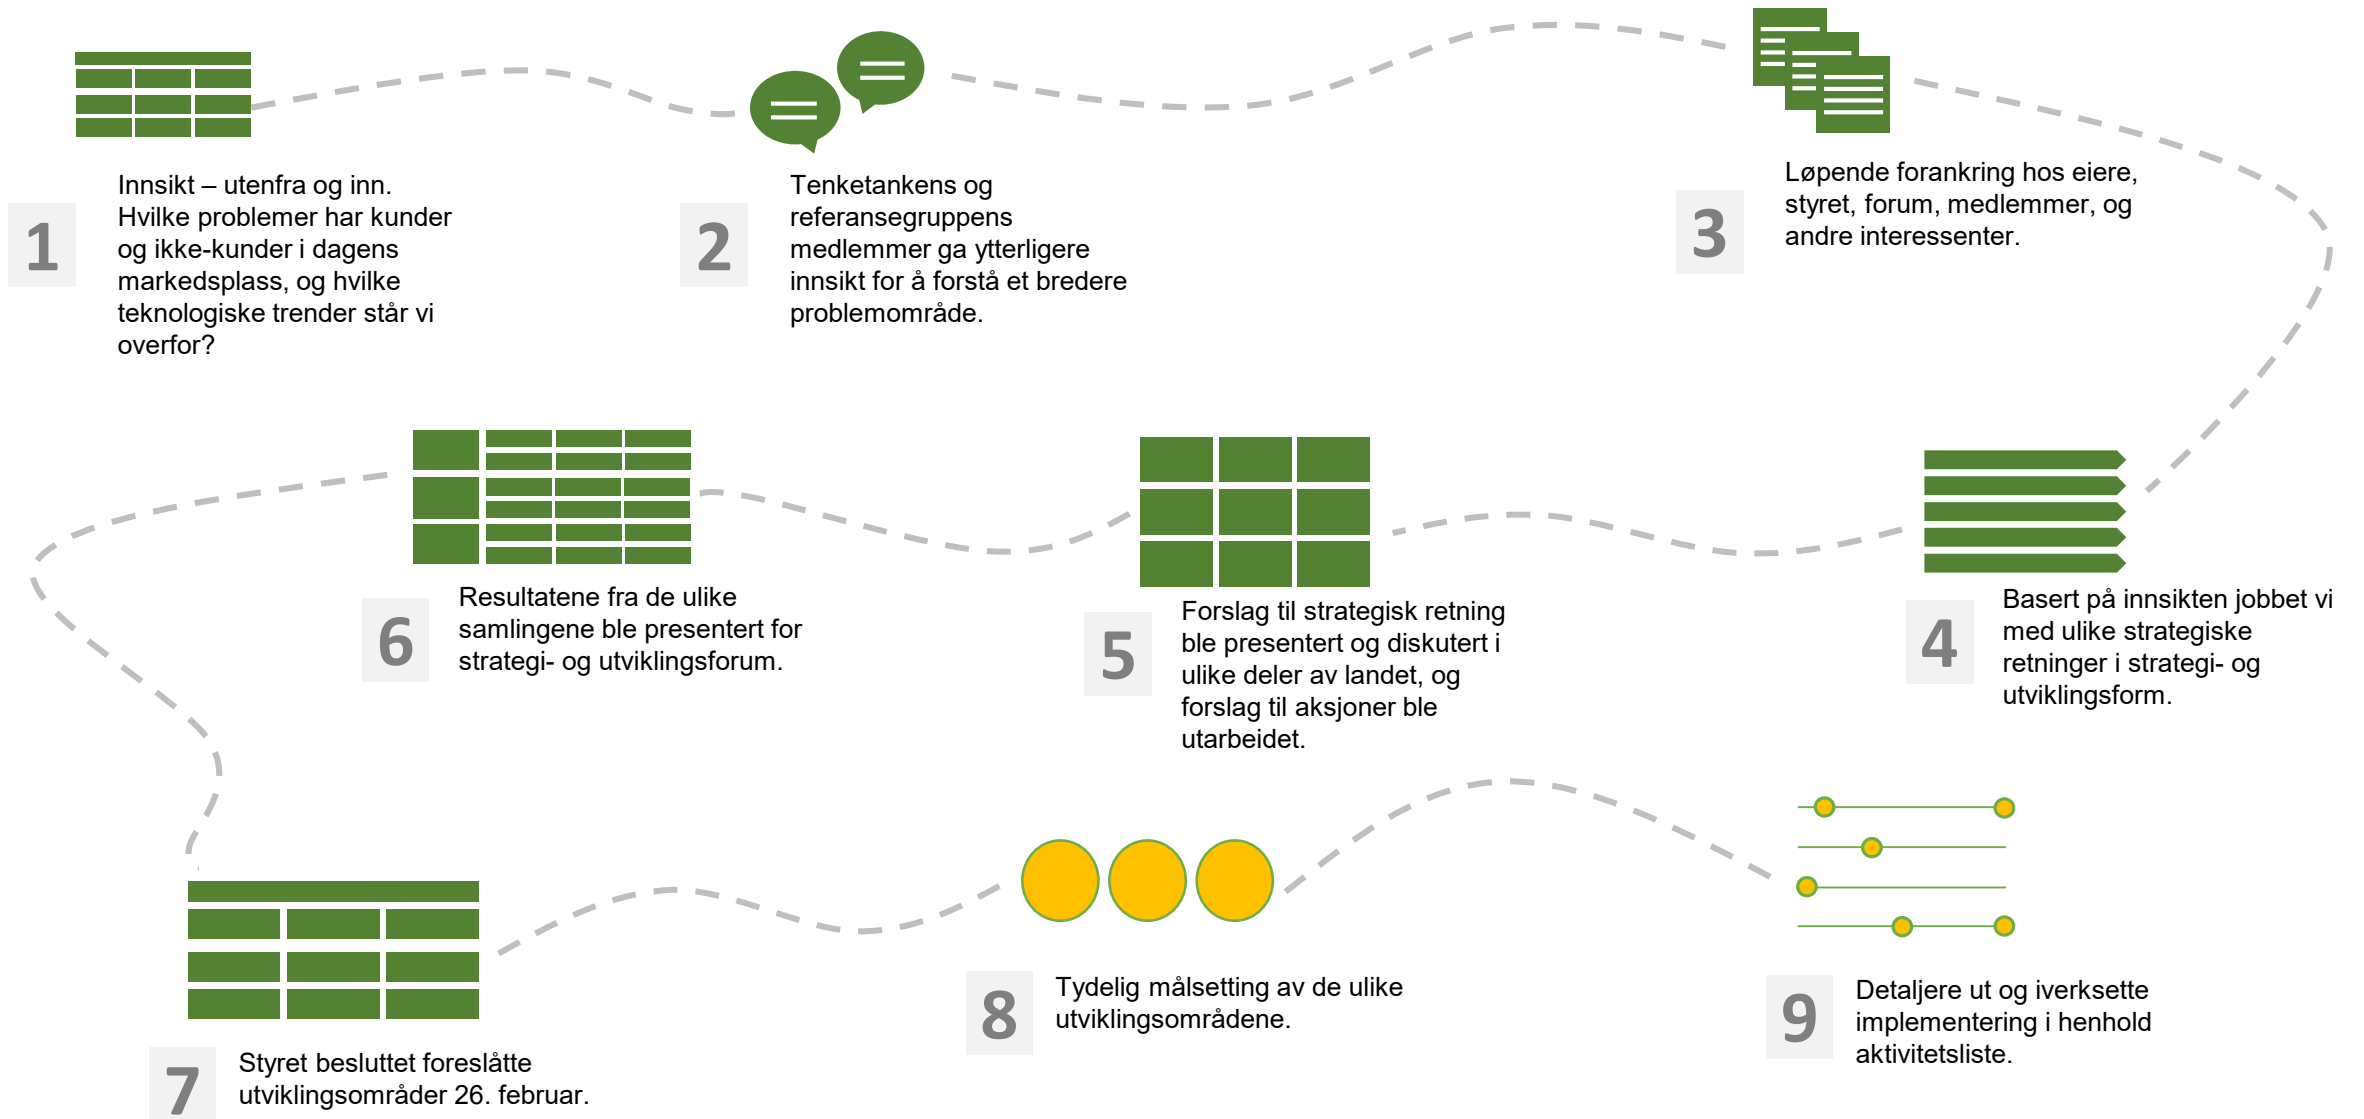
1

Innsikt – utenfra og inn. Hvilke problemer har kunder og ikke-kunder i dagens markedsplass, og hvilke teknologiske trender står vi overfor?

2

Tenketankens og referansegruppens medlemmer ga ytterligere innsikt for å forstå et bredere problemområde.

3

Løpende forankring hos eiere, styret, forum, medlemmer, og andre interessenter.

6

Resultatene fra de ulike samlingene ble presentert for strategi- og utviklingsforum.

5

Forslag til strategisk retning ble presentert og diskutert i ulike deler av landet, og forslag til aksjoner ble utarbeidet.

4

Basert på innsikten jobbet vi med ulike strategiske retninger i strategi- og utviklingsform.

7

Styret besluttet foreslåtte utviklingsområder 26. februar.

8

Tydelig målsetting av de ulike utviklingsområdene.

9

Detaljere ut og iverksette implementering i henhold aktivitetsliste.